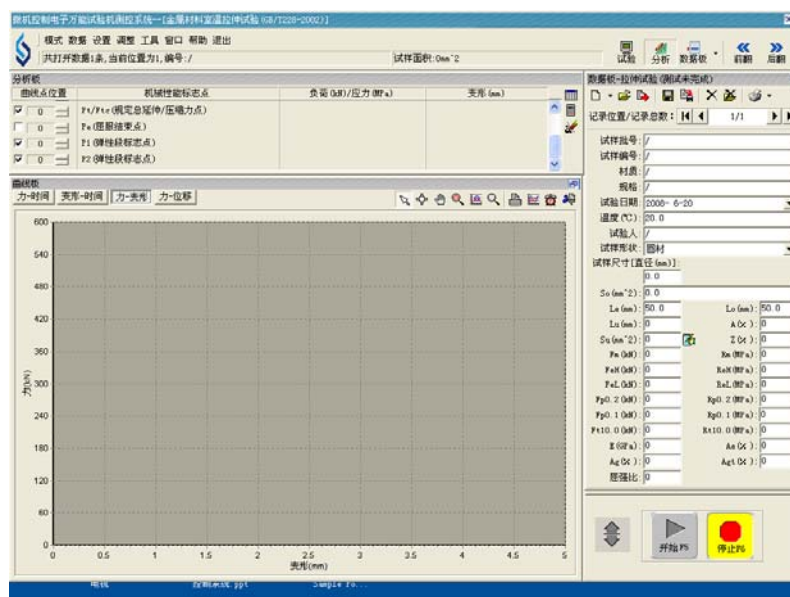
数机控制电子万能试验机测控系统—[金属材料室温拉伸试验(GB/T228-2002)]

模式 数据 设置 调整 工具 窗口 帮助 退出

共打开数据1条,当前位置为1,编号:/

试样面积:0mm^2

试验 分析 数据板 前翻 后翻

分析板

| 曲线点位置 | 机械性能标志点 | 负荷(kN)/应力(MPa) | 变形(mm) |
|---|---|---|---|
| 0 | Ft/Ftc(规定总延伸/压缩力点) | | |
| 0 | Fe(屈服终止点) | | |
| 0 | F1(弹性段标志点) | | |
| 0 | F2(弹性段标志点) | | |

曲线板

力-时间 变形-时间 力-变形 力-位移

600
540
480
420
360
300
240
180
120
60
0

力(kN)

0 0.5 1 1.5 2 2.5 3 3.5 4 4.5 5

变形(mm)

数据板-拉伸试验(测试未完成)

记录位置/记录总数: 1/1

试样批号: /
试样编号: /
材质: /
规格: /
试验日期: 2008- 6-20
温度(℃): 20.0
试验人: /
试样形状: 圆材
试样尺寸[直径(mm)]
0.0
So(mm^2): 0.0
Le(mm): 50.0
Lo(mm): 50.0
Lu(mm): 0
A(%): 0
Su(mm^2): 0
Z(%): 0
Fm(kN): 0
Rm(MPa): 0
FeH(kN): 0
ReH(MPa): 0
FeL(kN): 0
ReL(MPa): 0
Fp0.2(kN): 0
Rp0.2(MPa): 0
Fp0.1(kN): 0
Rp0.1(MPa): 0
Ft10.0(kN): 0
Rt10.0(MPa): 0
E(GPa): 0
Ae(%): 0
Ag(%): 0
Agt(%): 0
屈强比: 0

开始F5 停止F6

电视 控制系统.ppt Sample fo...